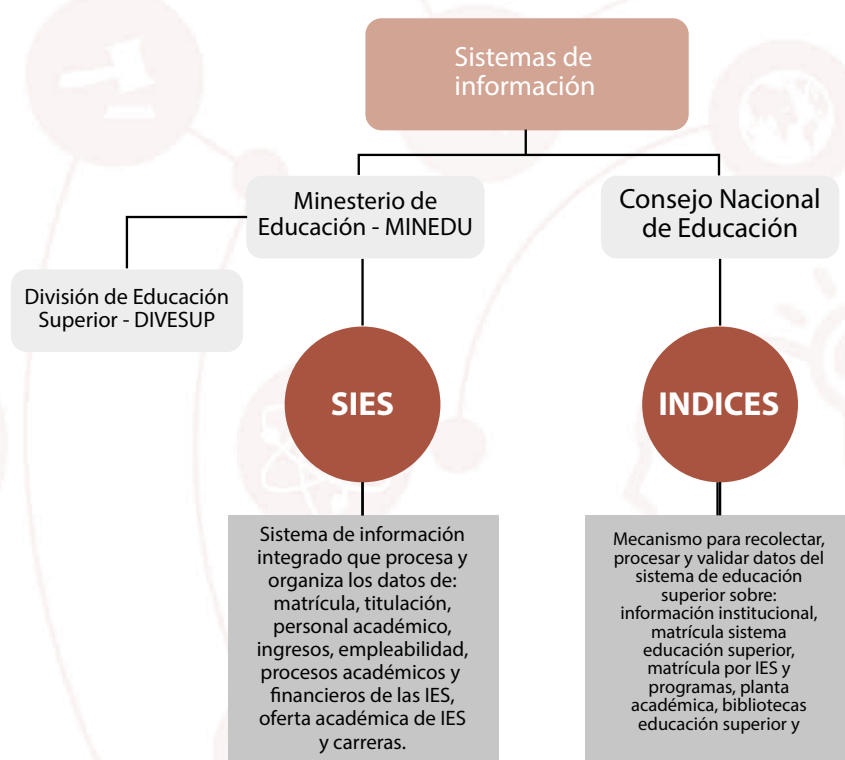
Sistemas de información

Minesterio de Educación - MINEDU

Consejo Nacional de Educación

División de Educación Superior - DIVESUP

SIES

INDICES

Sistema de información integrado que procesa y organiza los datos de: matrícula, titulación, personal académico, ingresos, empleabilidad, procesos académicos y financieros de las IES, oferta académica de IES y carreras.

Mecanismo para recolectar, procesar y validar datos del sistema de educación superior sobre: información institucional, matrícula sistema educación superior, matrícula por IES y programas, planta académica, bibliotecas educación superior y